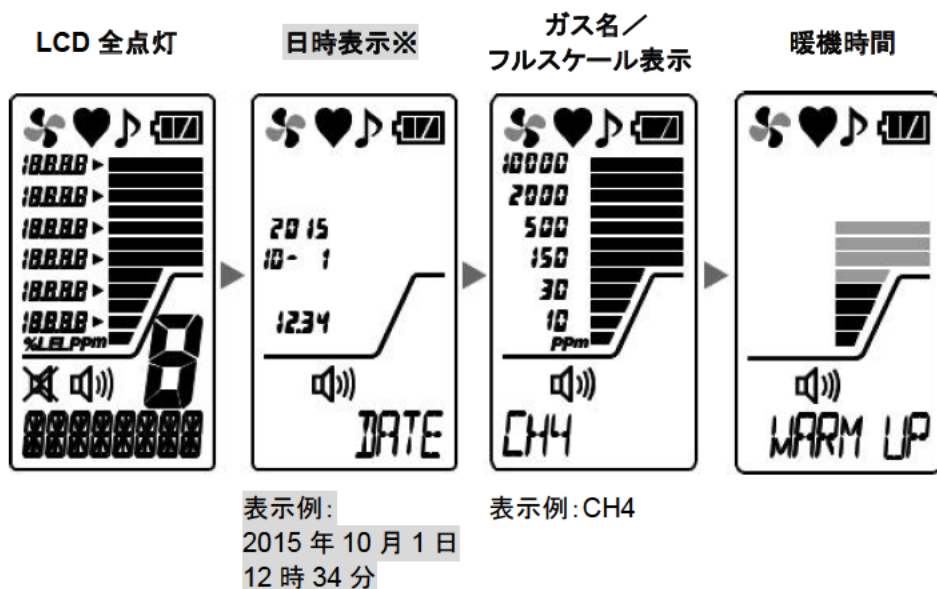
LCD 全点灯

日時表示※

ガス名／フルスケール表示

暖機時間

18.8.8.8
18.8.8.8
18.8.8.8
18.8.8.8
18.8.8.8
18.8.8.8
%LEL ppm
8
88888888

2015
10- 1
12.34
DATE

10000
2000
500
150
30
10
ppm
CH4

WARM UP

表示例:
2015 年 10 月 1 日
12 時 34 分

表示例:CH4